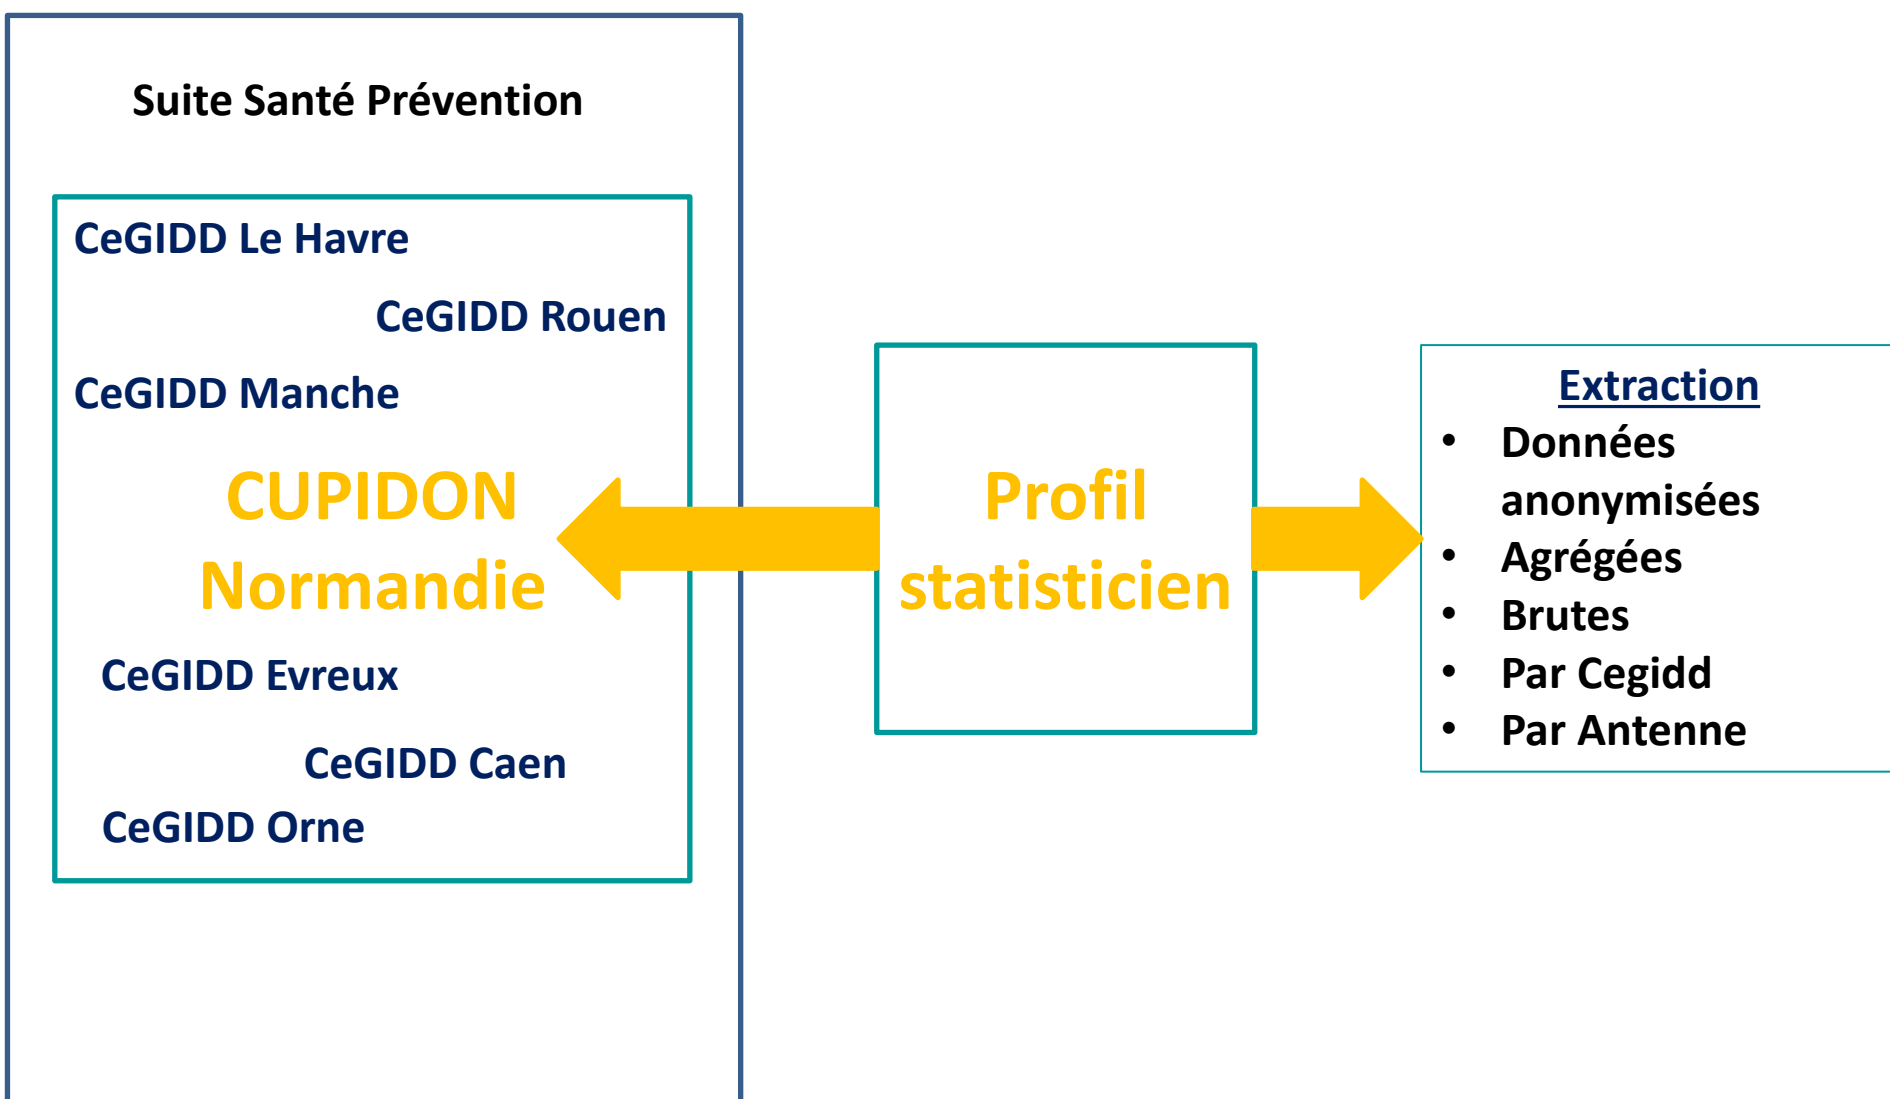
Suite Santé Prévention

CeGIDD Le Havre

CeGIDD Rouen

CeGIDD Manche

CUPIDON Normandie

CeGIDD Evreux

CeGIDD Caen

CeGIDD Orne

Profil statisticien

Extraction

- Données anonymisées
- Agrégées
- Brutes
- Par Cegidd
- Par Antenne